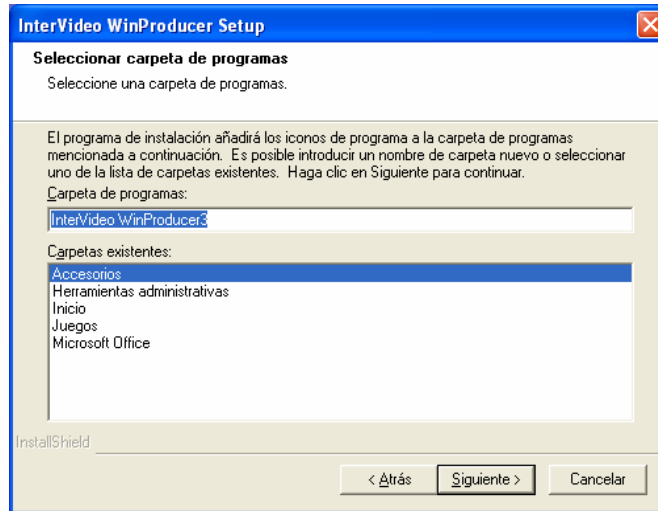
InterVideo WinProducer Setup

Seleccionar carpeta de programas

Seleccione una carpeta de programas.

El programa de instalación añadirá los iconos de programa a la carpeta de programas mencionada a continuación. Es posible introducir un nombre de carpeta nuevo o seleccionar uno de la lista de carpetas existentes. Haga clic en Siguiente para continuar.

Carpeta de programas:

InterVideo WinProducer3

Carpetas existentes:

Accesorios
Herramientas administrativas
Inicio
Juegos
Microsoft Office

InstallShield

< Atrás

Siguiente >

Cancelar